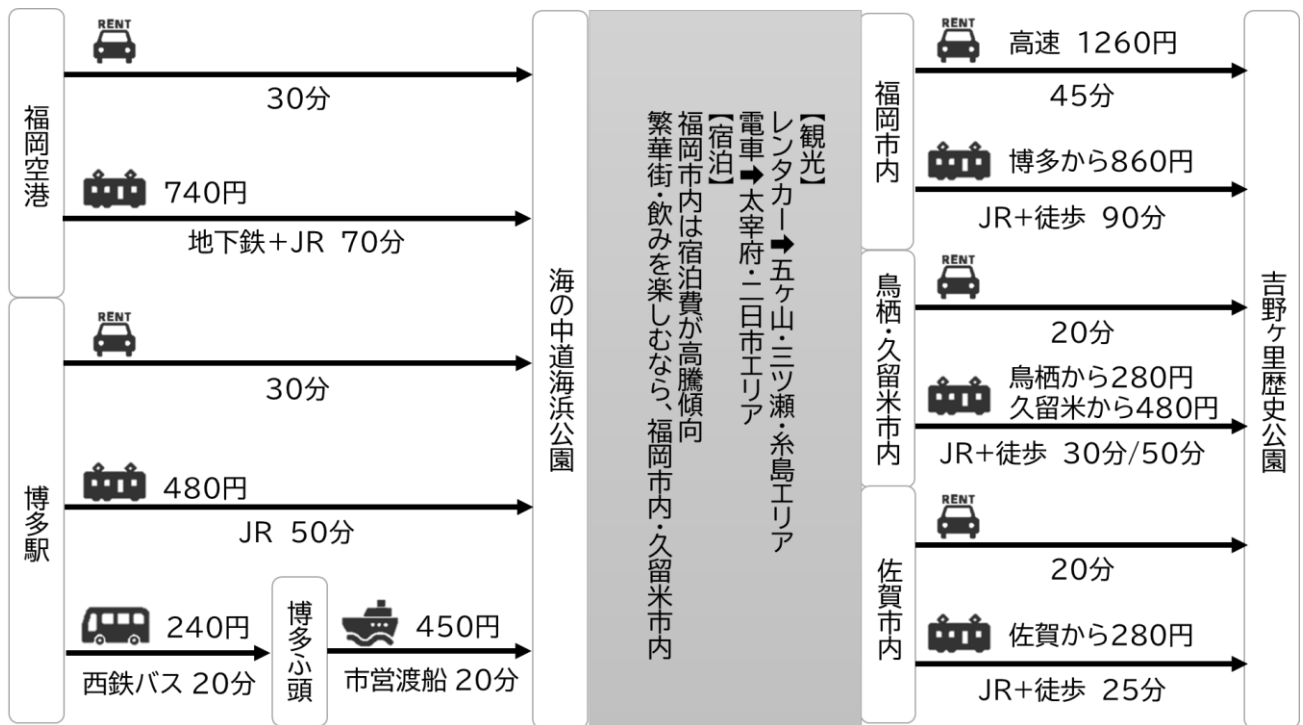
福岡空港

RENT
30分

740円
地下鉄+JR 70分

博多駅

RENT
30分

480円
JR 50分

240円
西鉄バス 20分

博多ふ頭

450円
市営渡船 20分

海の中道海浜公園

【観光】
レンタカー➡五ヶ山・三ツ瀬・糸島エリア
電車➡太宰府・二日市エリア
【宿泊】
福岡市内は宿泊費が高騰傾向
繁華街・飲みを楽しむなら、福岡市内・久留米市内

福岡市内

RENT 高速 1260円
45分

博多から860円
JR+徒歩 90分

鳥栖・久留米市内

RENT
20分

鳥栖から280円
久留米から480円
JR+徒歩 30分/50分

佐賀市内

RENT
20分

佐賀から280円
JR+徒歩 25分

吉野ヶ里歴史公園